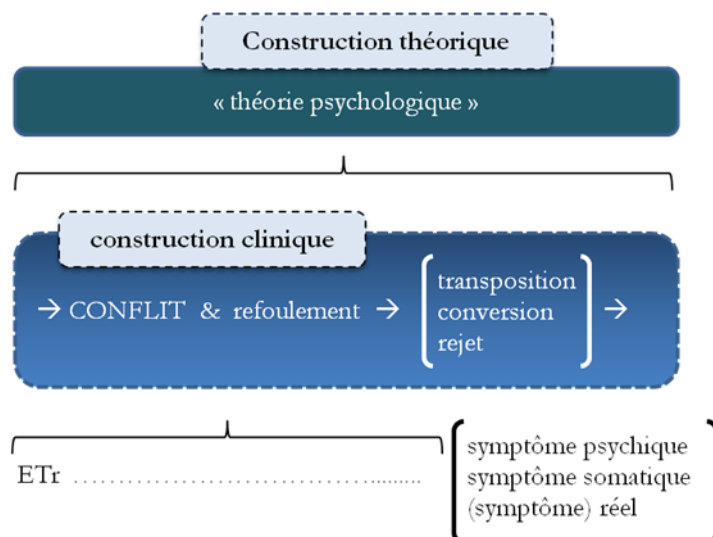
Construction théorique

« théorie psychologique »

construction clinique

→ CONFLIT & refoulement →

transposition
conversion
rejet

→

ETr ……………………………………..........

symptôme psychique
symptôme somatique
(symptôme) réel